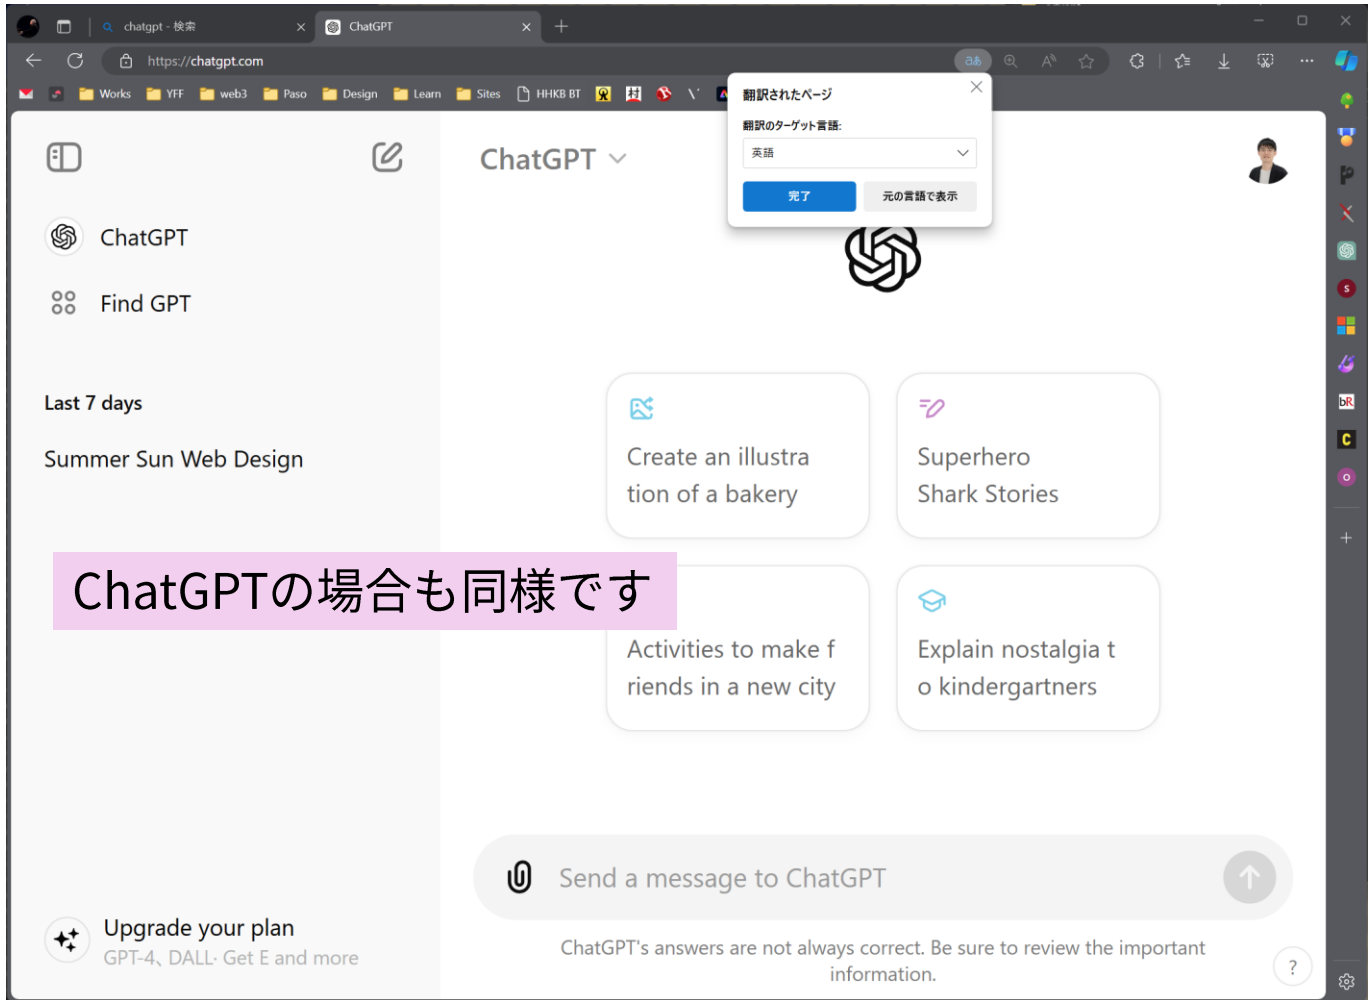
chatgpt - 検索

ChatGPT

https://chatgpt.com

Works YFF web3 Paso Design Learn Sites HHKB BT

翻訳されたページ

翻訳のターゲット言語:

英語

完了

元の言語で表示

ChatGPT

Find GPT

Last 7 days

Summer Sun Web Design

ChatGPT

Create an illustra tion of a bakery

Superhero Shark Stories

ChatGPTの場合も同様です

Activities to make f riends in a new city

Explain nostalgia t o kindergartners

Send a message to ChatGPT

Upgrade your plan

GPT-4、DALL· Get E and more

ChatGPT's answers are not always correct. Be sure to review the important information.

?